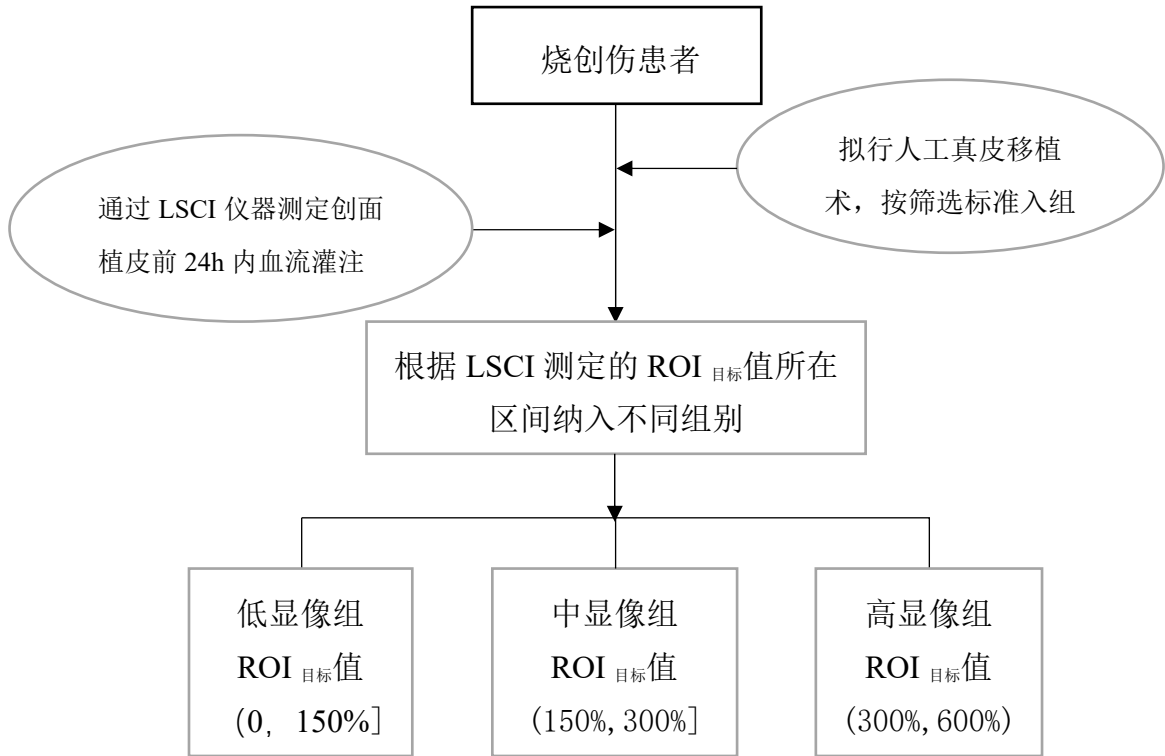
烧创伤患者

拟行人工真皮移植术，按筛选标准入组

通过 LSCI 仪器测定创面植皮前 24h 内血流灌注

根据 LSCI 测定的 ROI $_{目标}$值所在区间纳入不同组别

低显像组
ROI $_{目标}$值
(0, 150%]

中显像组
ROI $_{目标}$值
(150%, 300%]

高显像组
ROI $_{目标}$值
(300%, 600%)